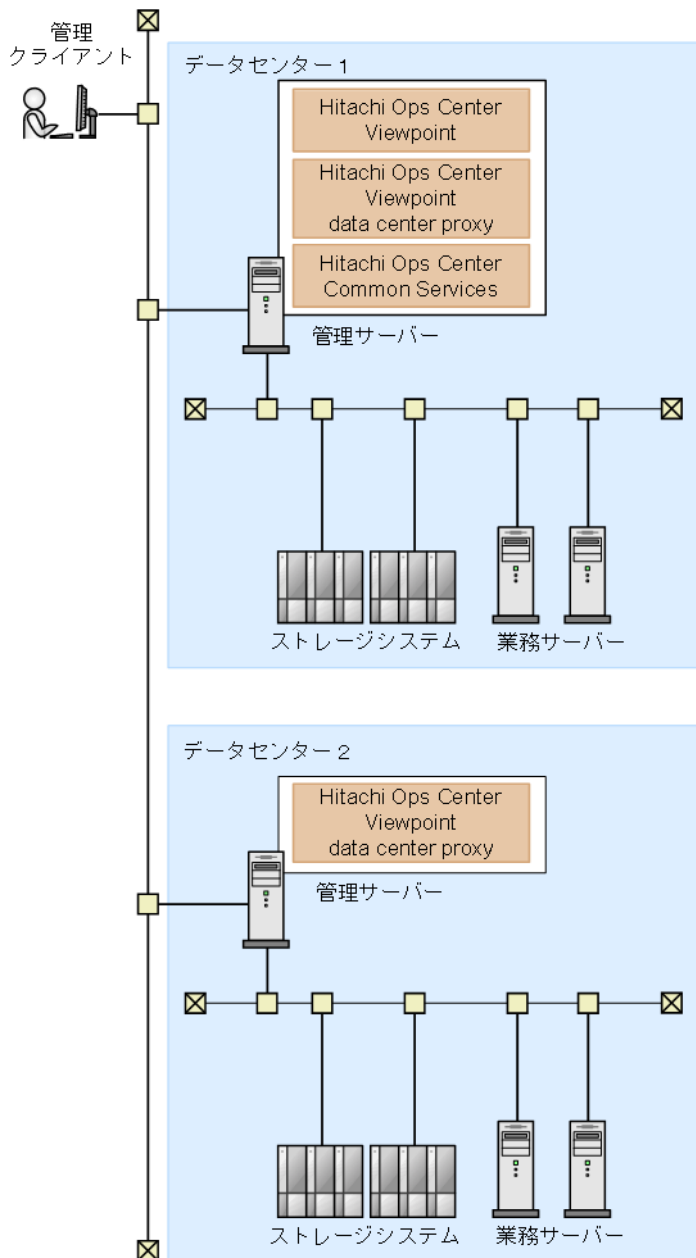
管理
クライアント

データセンター1

Hitachi Ops Center Viewpoint

Hitachi Ops Center Viewpoint data center proxy

Hitachi Ops Center Common Services

管理サーバー

ストレージシステム

業務サーバー

データセンター2

Hitachi Ops Center Viewpoint data center proxy

管理サーバー

ストレージシステム

業務サーバー